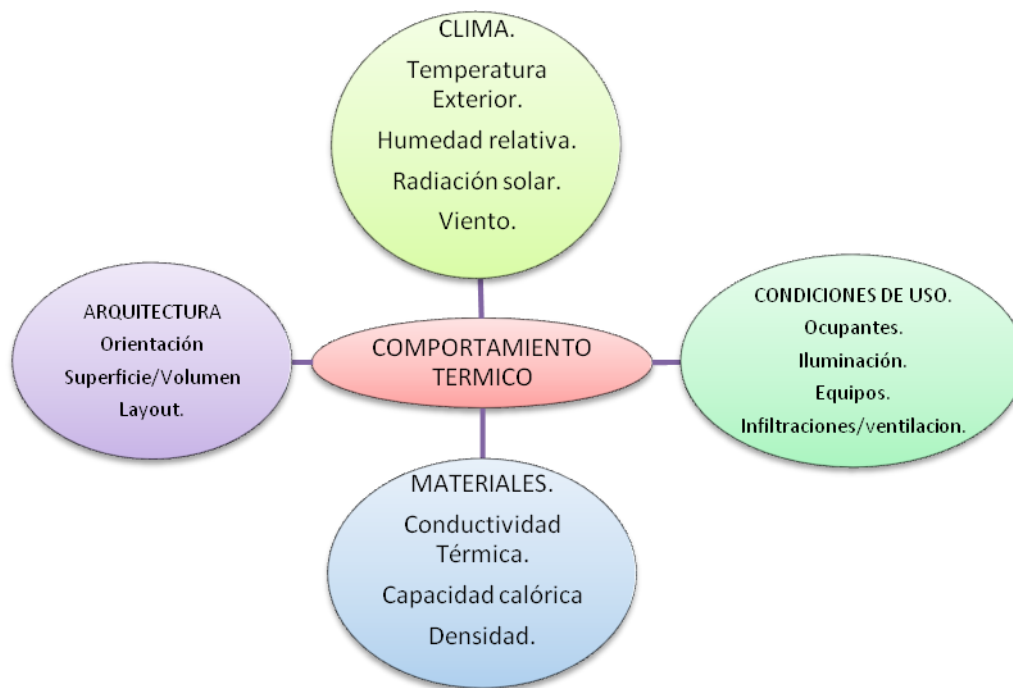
CLIMA.

Temperatura Exterior.

Humedad relativa.

Radiación solar.

Viento.

ARQUITECTURA

Orientación

Superficie/Volumen

Layout.

COMPORTAMIENTO TERMICO

CONDICIONES DE USO.

Ocupantes.

Iluminación.

Equipos.

Infiltraciones/ventilacion.

MATERIALES.

Conductividad Térmica.

Capacidad calórica

Densidad.